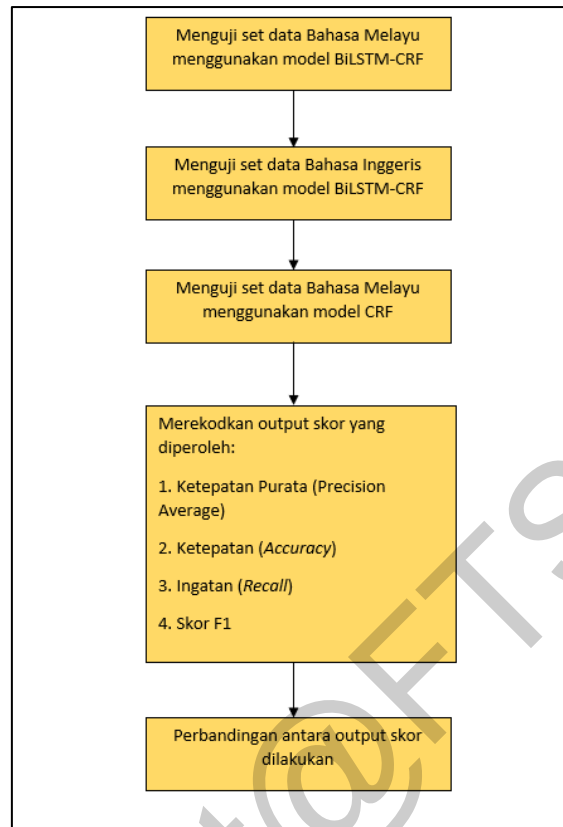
Menguji set data Bahasa Melayu menggunakan model BiLSTM-CRF

Menguji set data Bahasa Inggeris menggunakan model BiLSTM-CRF

Menguji set data Bahasa Melayu menggunakan model CRF

Merekodkan output skor yang diperoleh:

1. Ketepatan Purata (Precision Average)

2. Ketepatan (*Accuracy*)

3. Ingatan (*Recall*)

4. Skor F1

Perbandingan antara output skor dilakukan

@FT